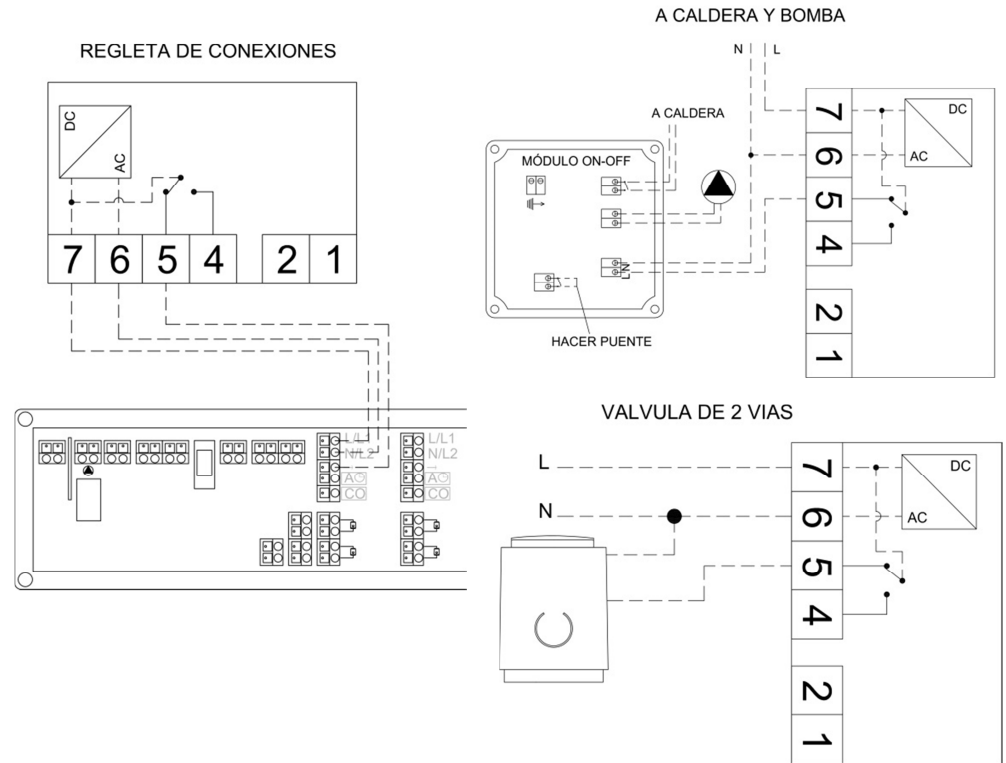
REGLETA DE CONEXIONES

DC
AC

7 6 5 4 2 1

L/L1
N/L2
AC
CO

L/L1
N/L2
AC
CO

A CALDERA Y BOMBA

N L

A CALDERA

MÓDULO ON-OFF

HACER PUENTE

7
6
5
4
2
1

DC
AC

VALVULA DE 2 VIAS

L
N

7
6
5
4
2
1

DC
AC